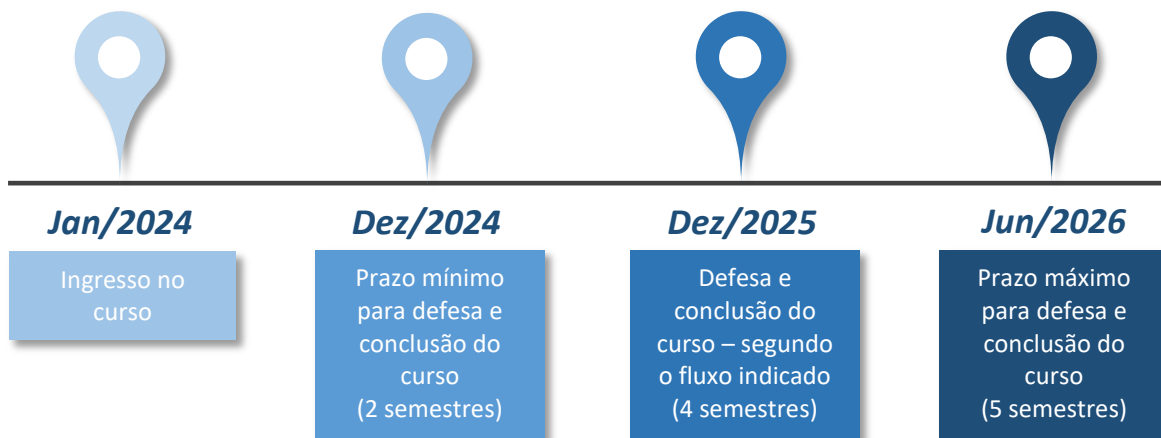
Jan/2024
Ingresso no curso

Dez/2024
Prazo mínimo para defesa e conclusão do curso
(2 semestres)

Dez/2025
Defesa e conclusão do curso – segundo o fluxo indicado
(4 semestres)

Jun/2026
Prazo máximo para defesa e conclusão do curso
(5 semestres)